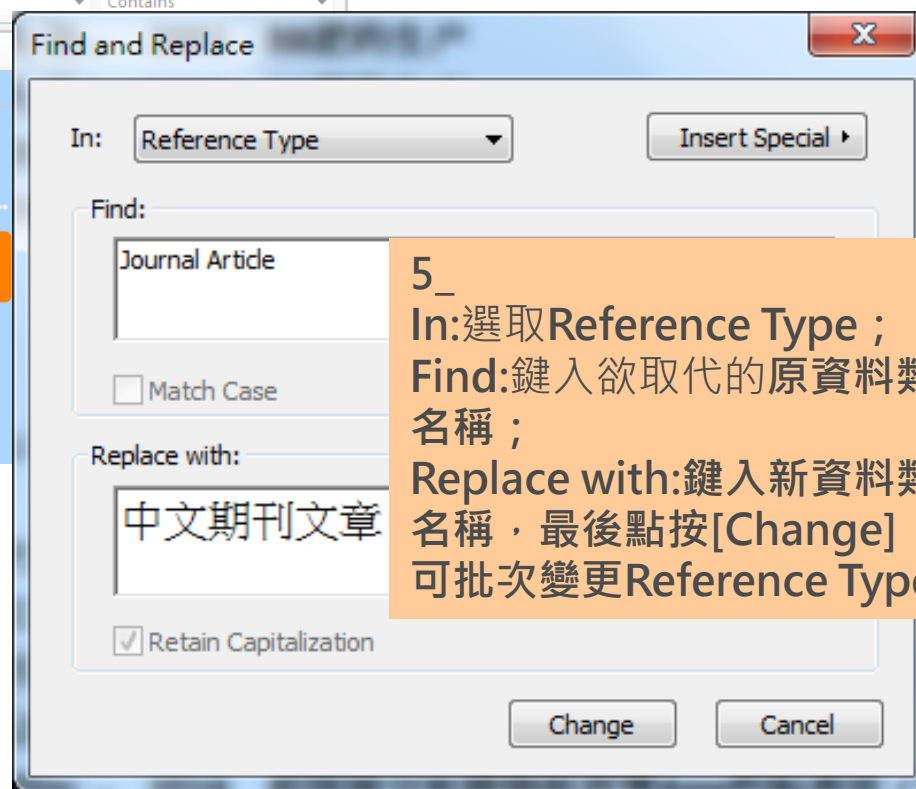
Contains

Find and Replace

In: Reference Type

Insert Special

Find:

Journal Article

Match Case

Replace with:

中文期刊文章

Retain Capitalization

Change

Cancel

5_
In:選取Reference Type；
Find:鍵入欲取代的原資料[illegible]
名稱；
Replace with:鍵入新資料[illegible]
名稱，最後點按[Change]
可批次變更Reference Typ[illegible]